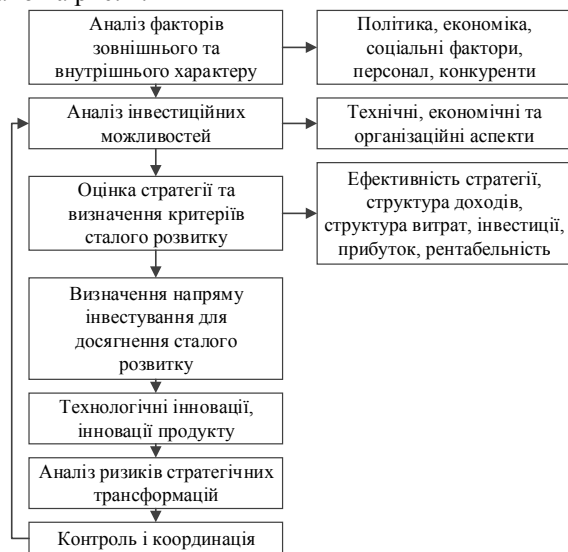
Аналіз факторів зовнішнього та внутрішнього характеру

Політика, економіка, соціальні фактори, персонал, конкуренти

Аналіз інвестиційних можливостей

Технічні, економічні та організаційні аспекти

Оцінка стратегії та визначення критеріїв сталого розвитку

Ефективність стратегії, структура доходів, структура витрат, інвестиції, прибуток, рентабельність

Визначення напряму інвестування для досягнення сталого розвитку

Технологічні інновації, інновації продукту

Аналіз ризиків стратегічних трансформацій

Контроль і координація